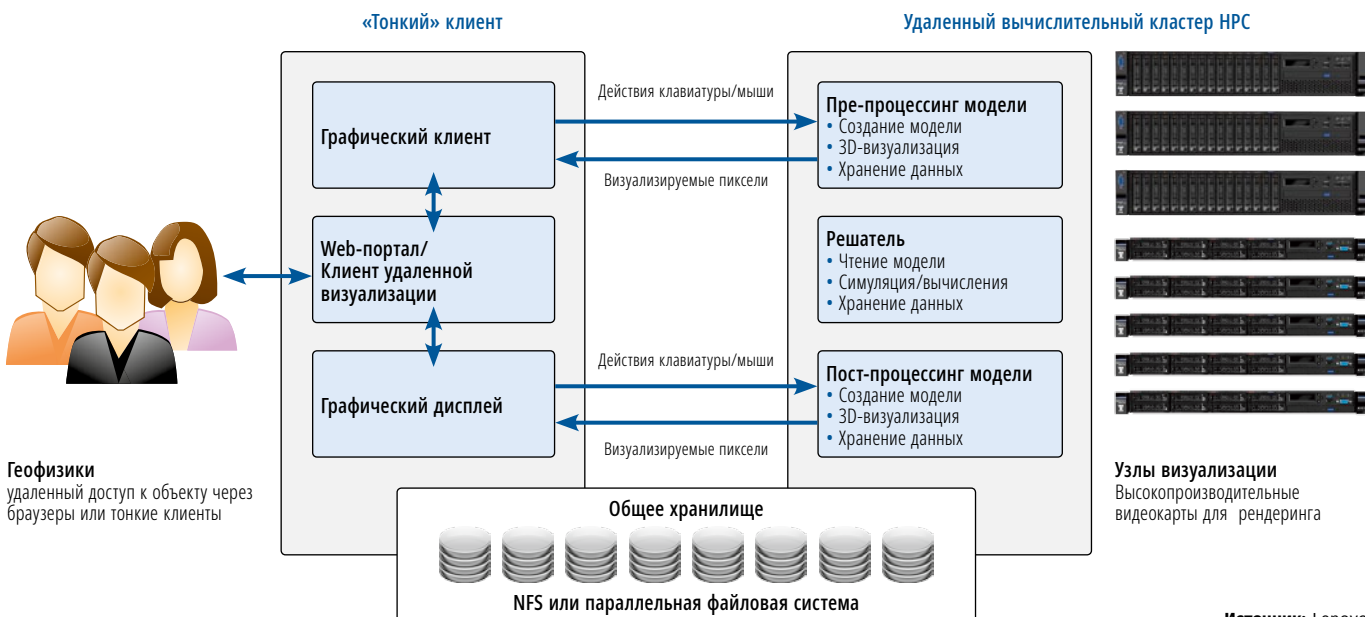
«Тонкий» клиент

Удаленный вычислительный кластер HPC

Графический клиент

Web-портал/ Клиент удаленной визуализации

Графический дисплей

Действия клавиатуры/мыши

Визуализируемые пиксели

Действия клавиатуры/мыши

Визуализируемые пиксели

Пре-процессинг модели
• Создание модели
• 3D-визуализация
• Хранение данных

Решатель
• Чтение модели
• Симуляция/вычисления
• Хранение данных

Пост-процессинг модели
• Создание модели
• 3D-визуализация
• Хранение данных

Геофизики
удаленный доступ к объекту через браузеры или тонкие клиенты

Узлы визуализации
Высокопроизводительные видеокарты для рендеринга

Общее хранилище

NFS или параллельная файловая система

Источник: Lenovo